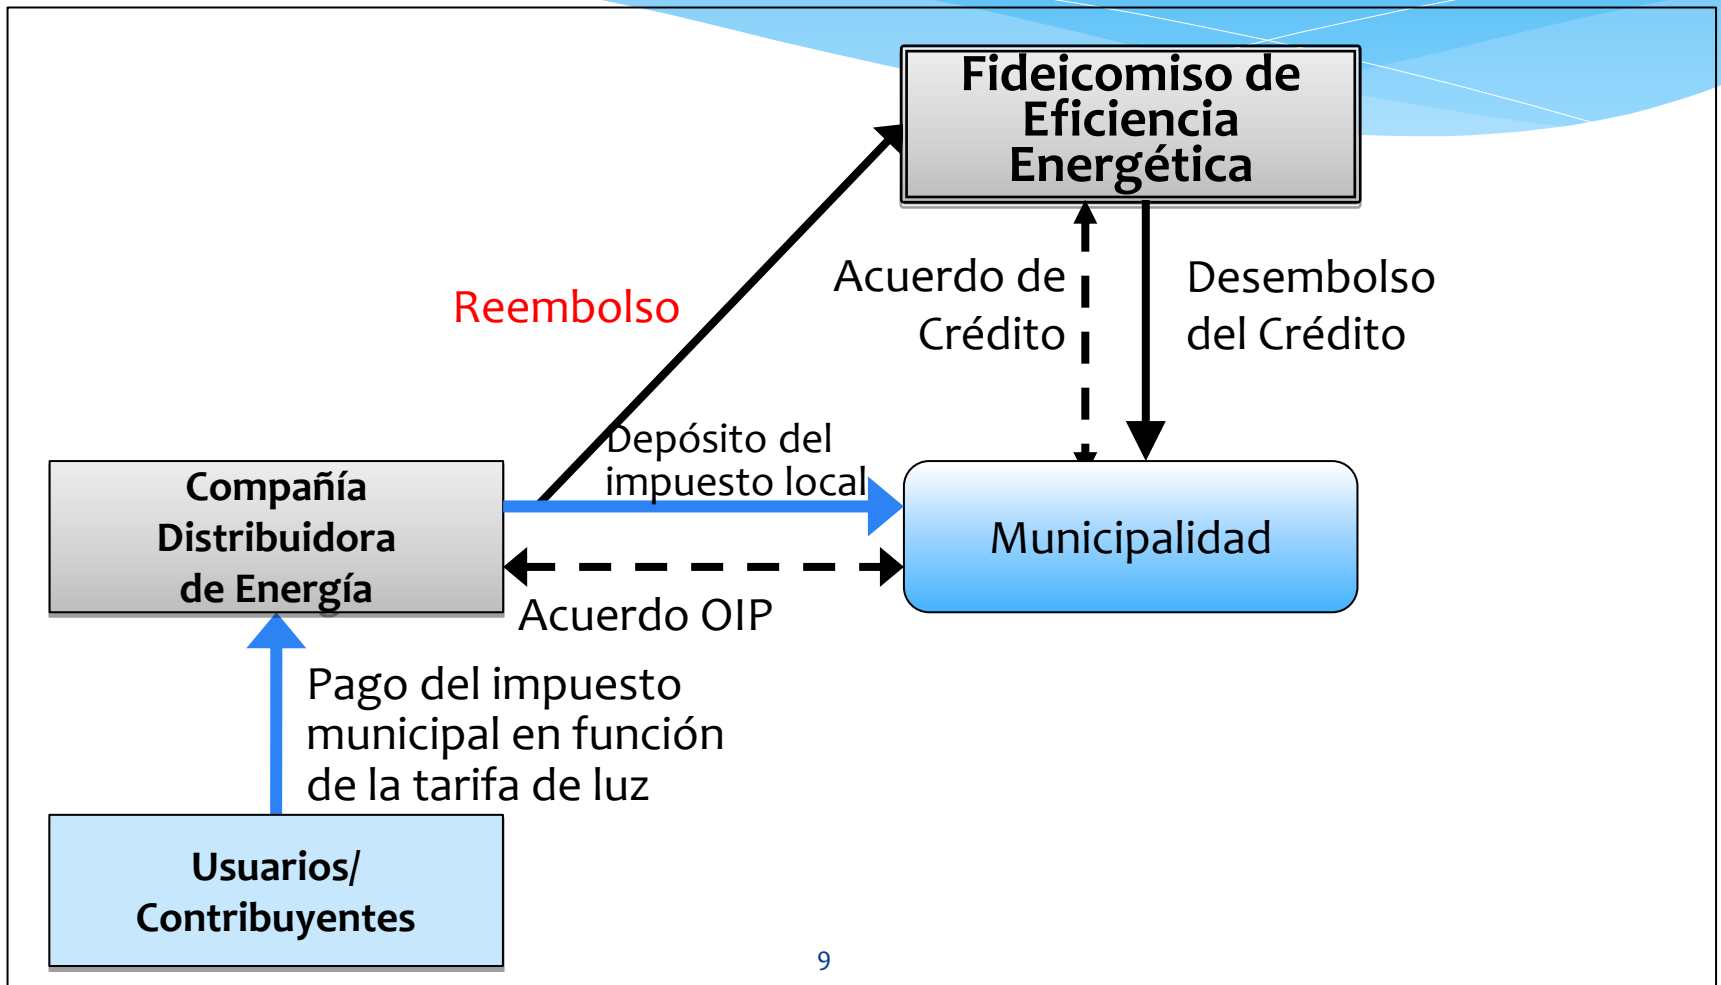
Fideicomiso de Eficiencia Energética

Reembolso

Acuerdo de Crédito

Desembolso del Crédito

Depósito del impuesto local

Compañía Distribuidora de Energía

Municipalidad

Acuerdo OIP

Pago del impuesto municipal en función de la tarifa de luz

Usuarios/ Contribuyentes

9